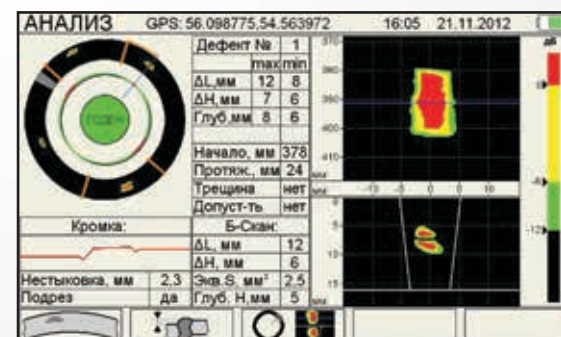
АНАЛИЗ GPS: 56.098775,54.563972 16:05 21.11.2012

ГОДЕН

| Дефект № | 1 | |
|---|---|---|
| | max | min |
| ΔL,мм | 12 | 8 |
| ΔH,мм | 7 | 6 |
| Глуб,мм | 8 | 6 |

| Начало, мм | 378 |
|---|---|
| Протяж.,мм | 24 |
| Трещина | нет |
| Допуст-ть | нет |

| Б-Скан: | |
|---|---|
| ΔL, мм | 12 |
| ΔH, мм | 6 |
| Экв.S, мм² | 2,5 |
| Глуб. H,мм | 5 |

Кромка:

| Нестыковка, мм | 2,3 |
|---|---|
| Подрез | да |

370
380
390
400
410
мм
-10 -5 0 5 10
мм
5
10
15
мм

дБ
-18
-6
-12